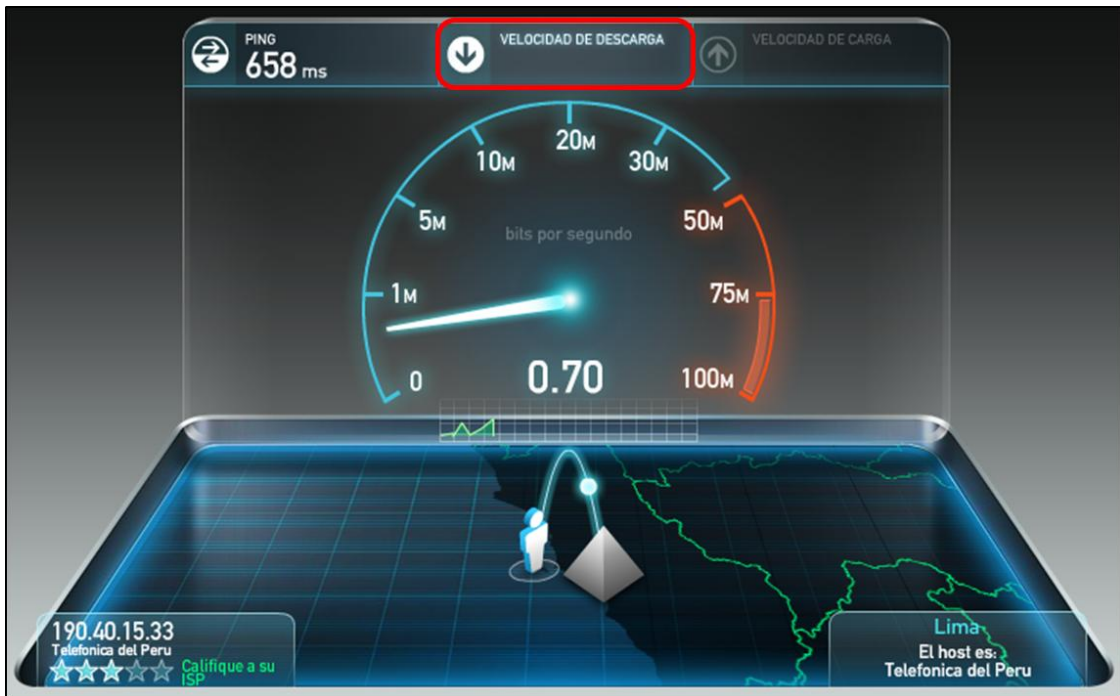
PING
658 ms

VELOCIDAD DE DESCARGA

VELOCIDAD DE CARGA

0
1M
5M
10M
20M
30M
50M
75M
100M

bits por segundo

0.70

190.40.15.33
Telefonica del Peru
Califique a su ISP

Lima
El host es:
Telefonica del Peru